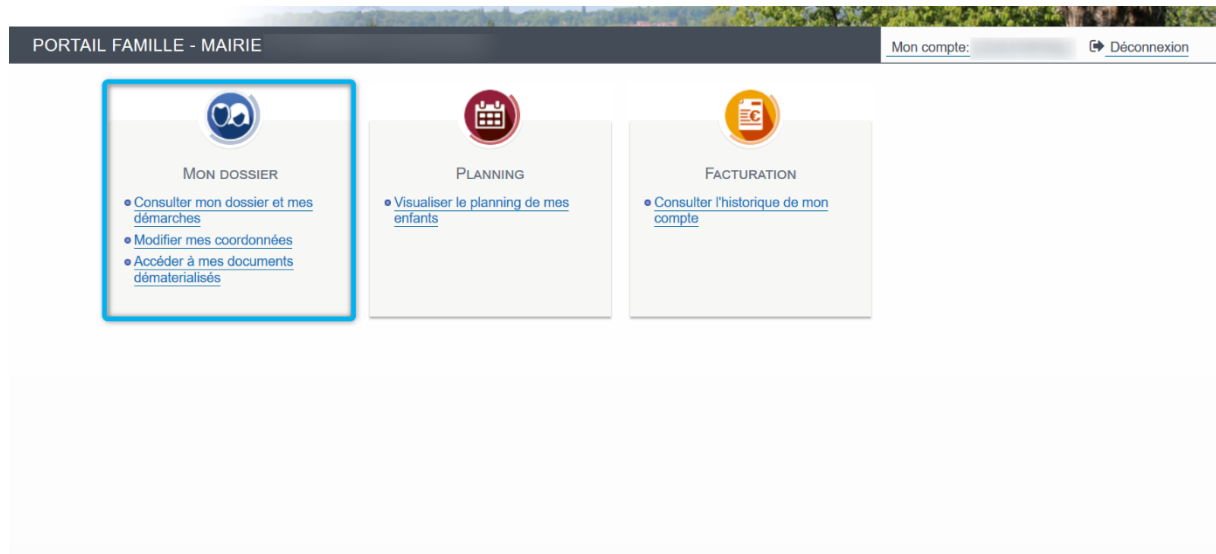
PORTAIL FAMILLE - MAIRIE

Mon compte: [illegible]

Déconnexion

MON DOSSIER

Consulter mon dossier et mes démarches

Modifier mes coordonnées

Accéder à mes documents dématerialisés

PLANNING

Visualiser le planning de mes enfants

FACTURATION

Consulter l'historique de mon compte